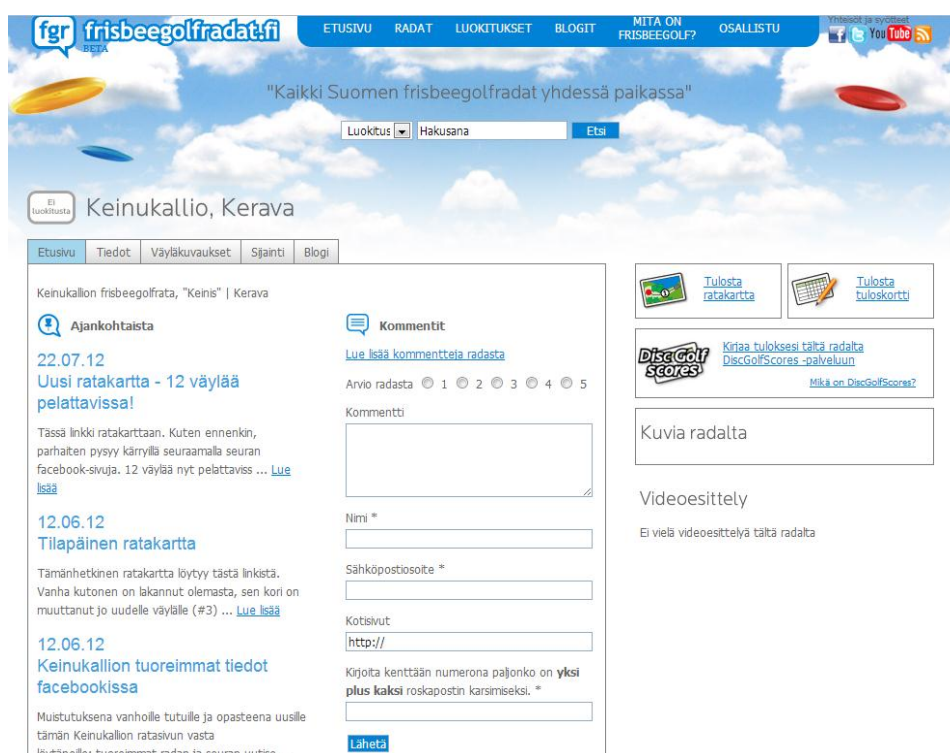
fgr frisbeegolfradat.fi
BETA

ETUSIVU RADAT LUOKITUKSET BLOGIT MITÄ ON FRISBEEGOLF? OSALLISTU

Yhteisöt ja syötteet

You Tube

"Kaikki Suomen frisbeegolfradat yhdessä paikassa"

Luokitus Hakusana Etsi

Ei luokitusta

Keinukallio, Kerava

Etusivu Tiedot Väyläkuvaukset Sijainti Blogi

Keinukallion frisbeegolfrata, "Keinis" | Kerava

Ajankohtaista

22.07.12
Uusi ratakartta - 12 väylää pelattavissa!

Tässä linkki ratakarttaan. Kuten ennenkin, parhaiten pysyy kärryillä seuraamalla seuran facebook-sivuja. 12 väylää nyt pelattaviss ... Lue lisää

12.06.12
Tilapäinen ratakartta

Tämänhetkinen ratakartta löytyy tästä linkistä. Vanha kutonen on lakannut olemasta, sen kori on muuttanut jo uudelle väylälle (#3) ... Lue lisää

12.06.12
Keinukallion tuoreimmat tiedot facebookissa

Muistutuksena vanhoille tutuille ja opasteena uusille tämän Keinukallion ratasivun vasta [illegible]

Kommentit

Lue lisää kommentteja radasta

Arvio radasta 1 2 3 4 5

Kommentti

Nimi *

Sähköpostiosoite *

Kotisivut
http://

Kirjoita kenttään numerona paljonko on yksi plus kaksi roskapostin karsimiseksi. *

Lähetä

Tulosta ratakartta

Tulosta tuloskortti

Disc Golf scores

Kirjaa tuloksesi tältä radalta DiscGolfScores -palveluun

Mikä on DiscGolfScores?

Kuvia radalta

Videoesittely

Ei vielä videoesittelyä tältä radalta